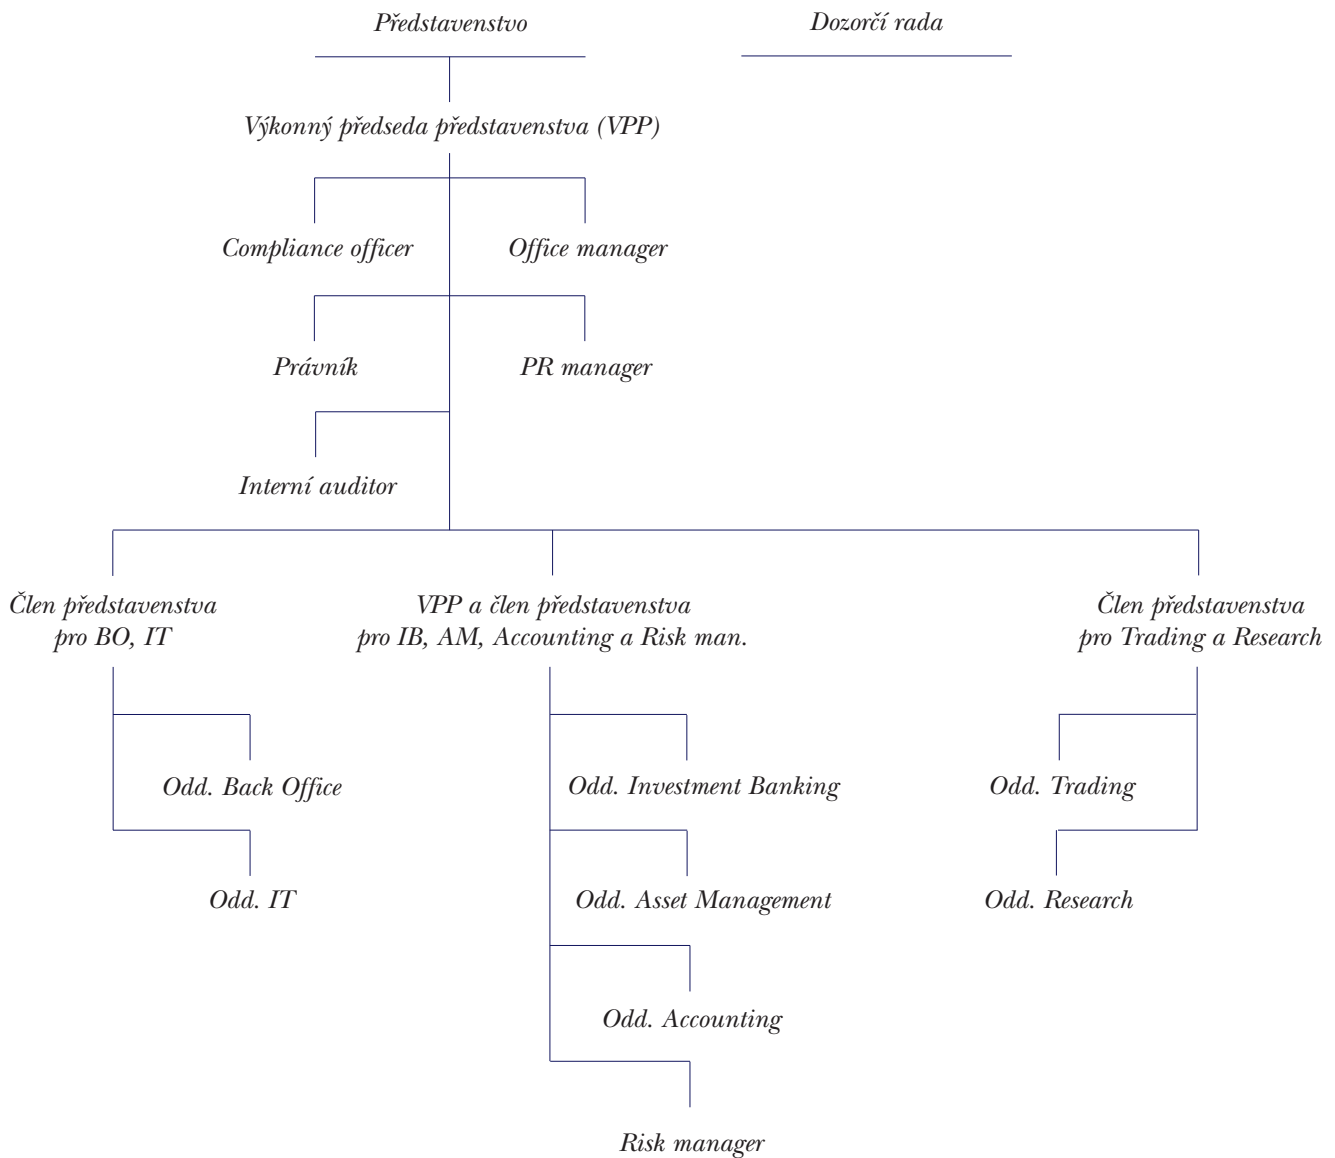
Představenstvo

Dozorčí rada

Výkonný předseda představenstva (VPP)

Compliance officer

Office manager

Právník

PR manager

Interní auditor

Člen představenstva pro BO, IT

VPP a člen představenstva pro IB, AM, Accounting a Risk man.

Člen představenstva pro Trading a Research

Odd. Back Office

Odd. IT

Odd. Investment Banking

Odd. Asset Management

Odd. Accounting

Risk manager

Odd. Trading

Odd. Research